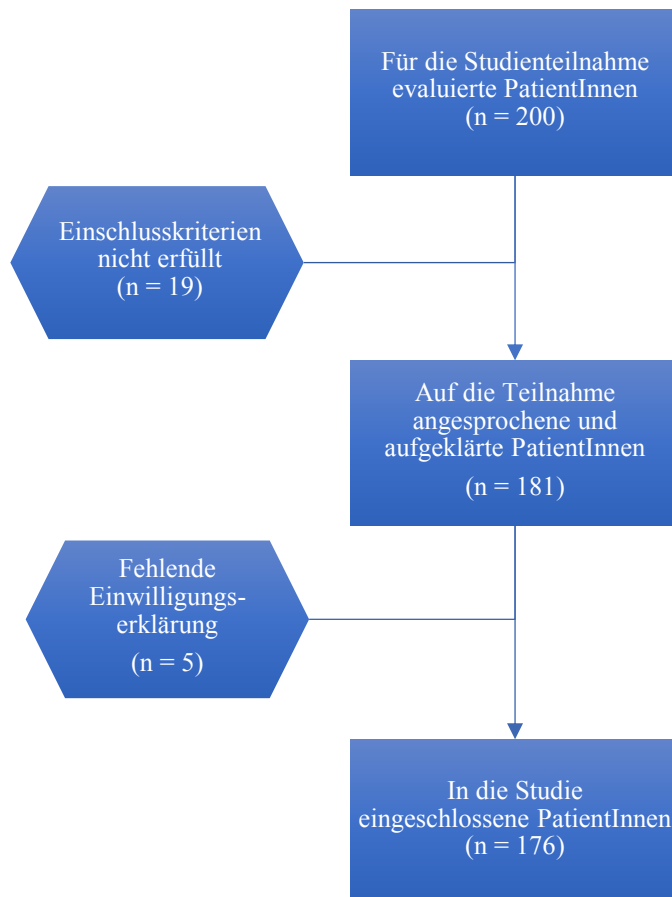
Für die Studienteilnahme evaluierte PatientInnen
(n = 200)

Einschlusskriterien nicht erfüllt
(n = 19)

Auf die Teilnahme angesprochene und aufgeklärte PatientInnen
(n = 181)

Fehlende Einwilligungserklärung
(n = 5)

In die Studie eingeschlossene PatientInnen
(n = 176)